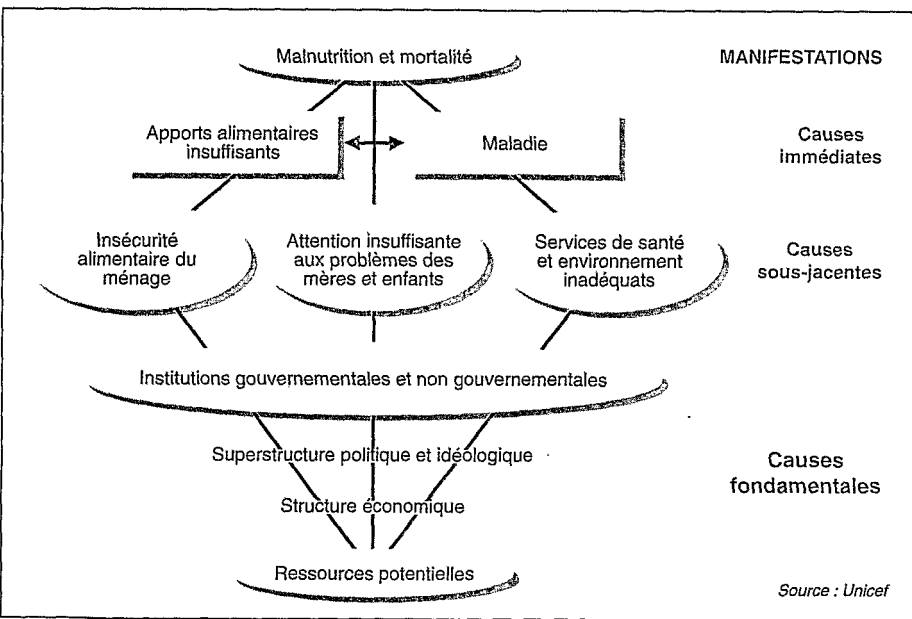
Malnutrition et mortalité

MANIFESTATIONS

Apports alimentaires insuffisants

Maladie

Causes immédiates

Insécurité alimentaire du ménage

Attention insuffisante aux problèmes des mères et enfants

Services de santé et environnement inadéquats

Causes sous-jacentes

Institutions gouvernementales et non gouvernementales

Superstructure politique et idéologique

Structure économique

Causes fondamentales

Ressources potentielles

Source : Unicef